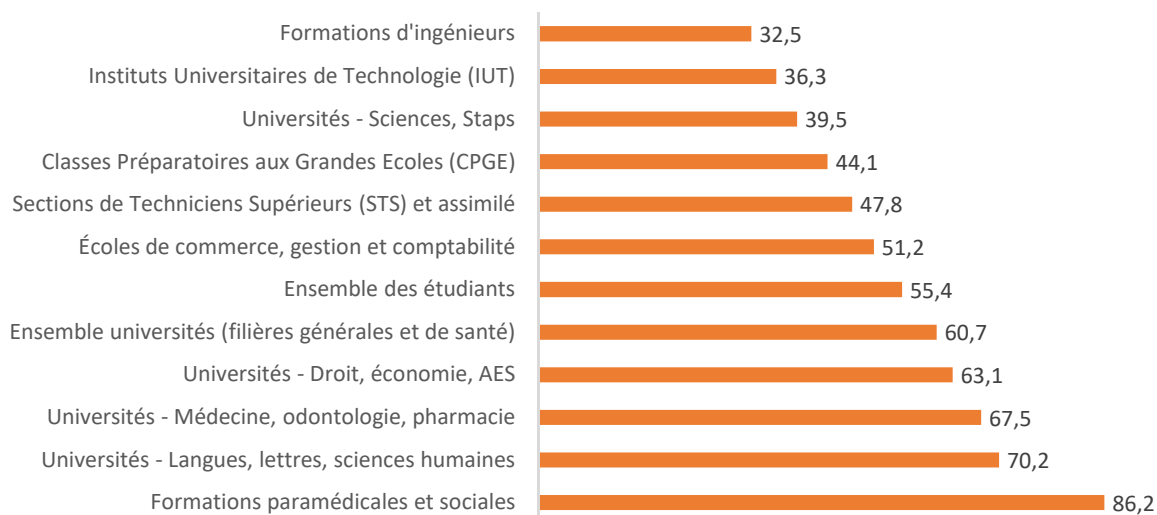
Formations d'ingénieurs 32,5
Instituts Universitaires de Technologie (IUT) 36,3
Universités - Sciences, Staps 39,5
Classes Préparatoires aux Grandes Ecoles (CPGE) 44,1
Sections de Techniciens Supérieurs (STS) et assimilé 47,8
Écoles de commerce, gestion et comptabilité 51,2
Ensemble des étudiants 55,4
Ensemble universités (filières générales et de santé) 60,7
Universités - Droit, économie, AES 63,1
Universités - Médecine, odontologie, pharmacie 67,5
Universités - Langues, lettres, sciences humaines 70,2
Formations paramédicales et sociales 86,2